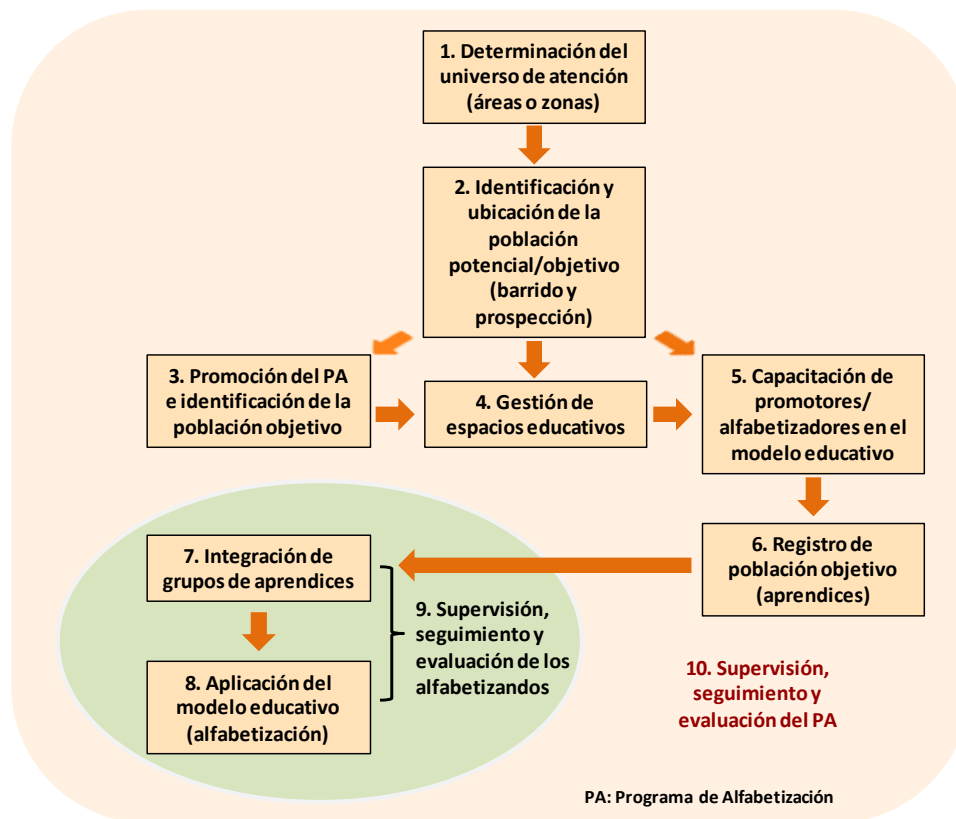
1. Determinación del universo de atención (áreas o zonas)

2. Identificación y ubicación de la población potencial/objetivo (barrido y prospección)

3. Promoción del PA e identificación de la población objetivo

4. Gestión de espacios educativos

5. Capacitación de promotores/ alfabetizadores en el modelo educativo

6. Registro de población objetivo (aprendices)

7. Integración de grupos de aprendices

8. Aplicación del modelo educativo (alfabetización)

9. Supervisión, seguimiento y evaluación de los alfabetizandos

10. Supervisión, seguimiento y evaluación del PA

PA: Programa de Alfabetización